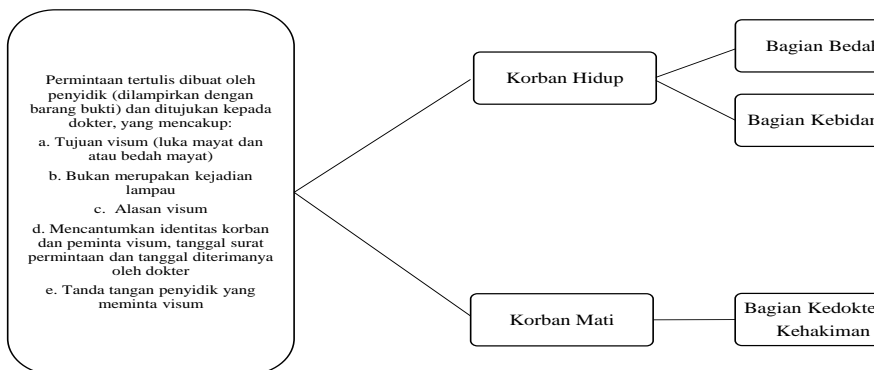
Permintaan tertulis dibuat oleh penyidik (dilampirkan dengan barang bukti) dan ditujukan kepada dokter, yang mencakup:

a. Tujuan visum (luka mayat dan atau bedah mayat)

b. Bukan merupakan kejadian lampau

c. Alasan visum

d. Mencantumkan identitas korban dan peminta visum, tanggal surat permintaan dan tanggal diterimanya oleh dokter

e. Tanda tangan penyidik yang meminta visum

Korban Hidup

Bagian Bedah

Bagian Kebidan

Korban Mati

Bagian Kedokte Kehakiman